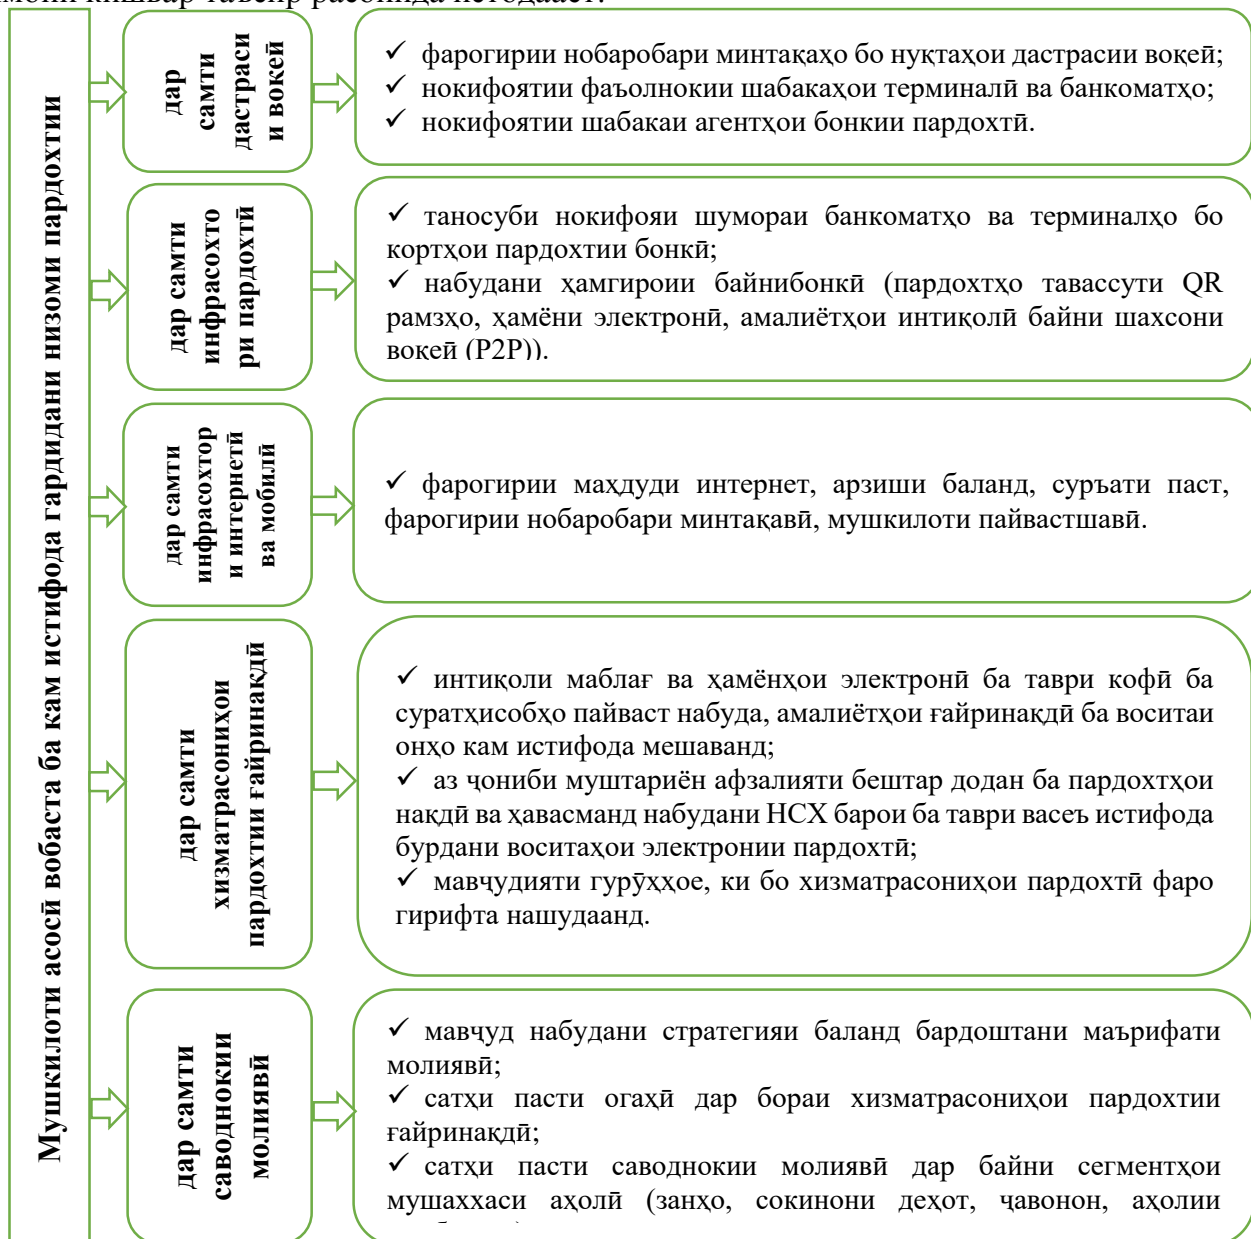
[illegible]

Мушкилоти асосӣ вобаста ба кам истифода гардидани низоми пардохтии

дар самти дастраси и вокей

✓ фарогирии нобаробари минтақаҳо бо нуктаҳои дастрасии вокеӣ;
✓ нокифоятии фаъолнокии шабакаҳои терминалӣ ва банкоматҳо;
✓ нокифоятии шабакаи агентҳои бонкии пардохтӣ.

дар самти инфрасохто ри пардохтӣ

✓ таносуби нокифояи шумораи банкоматҳо ва терминалҳо бо кортҳои пардохтии бонкӣ;
✓ набудани ҳамгироии байнибонкӣ (пардохтҳо тавассути QR рамзҳо, ҳамёни электронӣ, амалиётҳои интиқолӣ байни шахсони вокеӣ (P2P)).

дар самти инфрасохтор и интернетӣ ва мобилӣ

✓ фарогирии маҳдуди интернет, арзиши баланд, суръати паст, фарогирии нобаробари минтақавӣ, мушкилоти пайвастшавӣ.

дар самти хизматрасониҳои пардохтии ғайринақдӣ

✓ интиқоли маблағ ва ҳамёнҳои электронӣ ба таври кофӣ ба суратҳисобҳо пайваст набуда, амалиётҳои ғайринақдӣ ба воситаи онҳо кам истифода мешаванд;
✓ аз ҷониби муштариён афзалияти бештар додан ба пардохтҳои нақдӣ ва ҳавасманд набудани НСХ барои ба таври васеъ истифода бурдани воситаҳои электронии пардохтӣ;
✓ мавҷудияти гурӯҳҳое, ки бо хизматрасониҳои пардохтӣ фаро гирифта нашудаанд.

дар самти саводнокии молиявӣ

✓ мавҷуд набудани стратегияи баланд бардоштани маърифати молиявӣ;
✓ сатҳи пасти огаҳӣ дар бораи хизматрасониҳои пардохтии ғайринақдӣ;
✓ сатҳи пасти саводнокии молиявӣ дар байни сегментҳои мушаххаси аҳолӣ (занҳо, сокинони деҳот, ҷавонон, аҳолии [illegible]